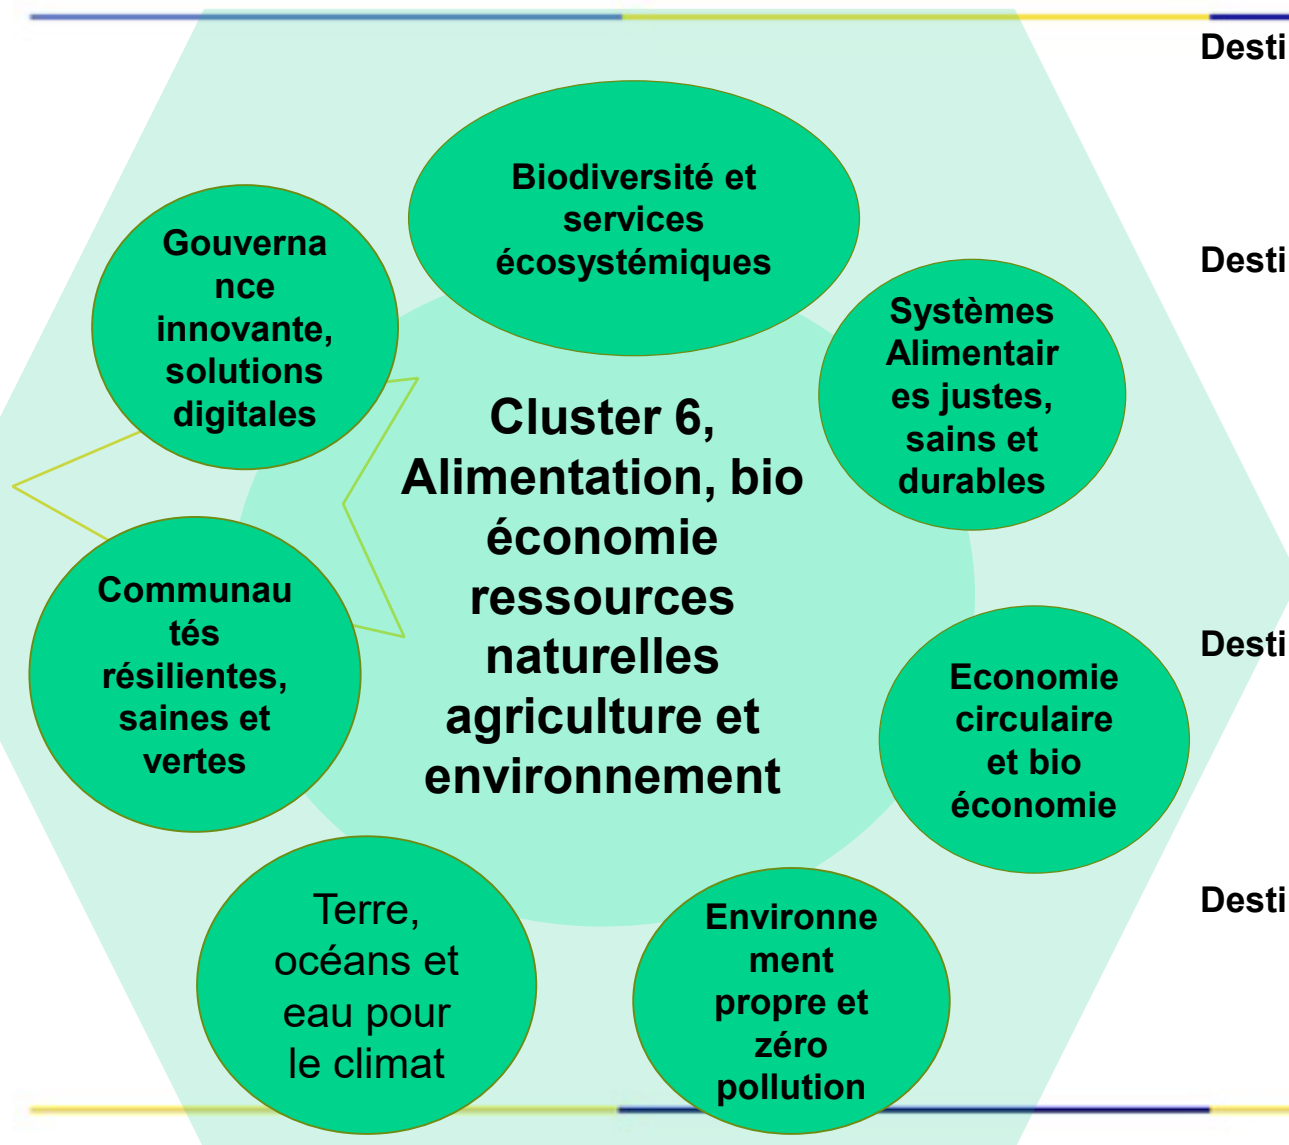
Biodiversité et services écosystémiques

Systèmes Alimentaires justes, sains et durables

Economie circulaire et bio économie

Environnement propre et zéro pollution

Terre, océans et eau pour le climat

Communautés résilientes, saines et vertes

Gouvernance innovante, solutions digitales

Cluster 6, Alimentation, bio économie ressources naturelles agriculture et environnement

Desti

Desti

Desti

Desti